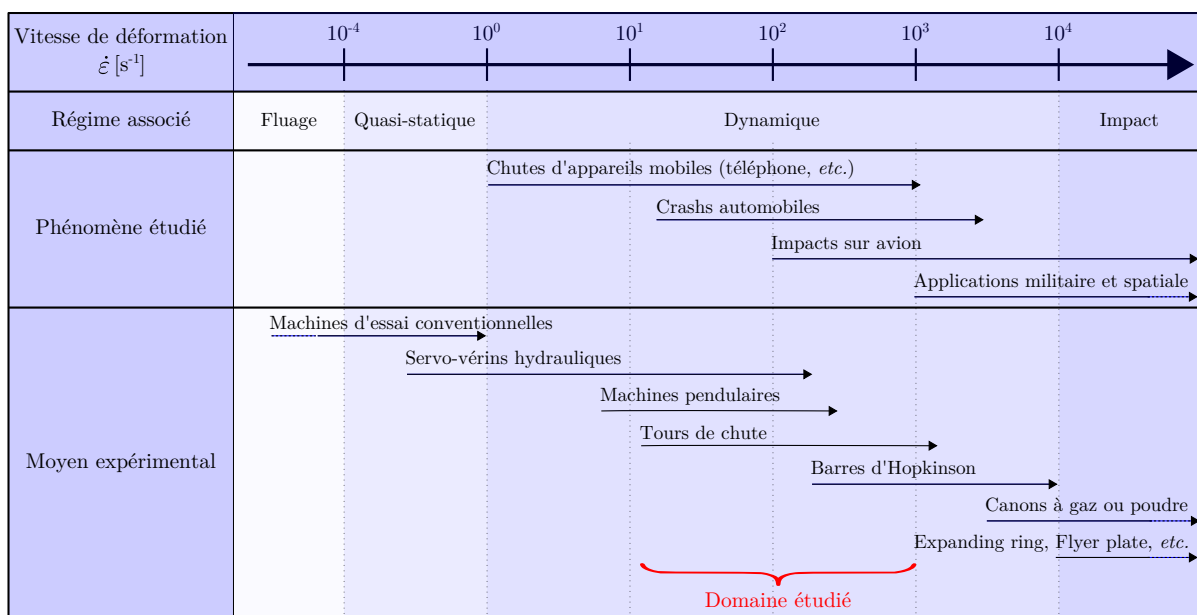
| Vitesse de déformation $\dot{\varepsilon}$ [s$^{-1}$] | $10^{-4}$ $10^{0}$ $10^{1}$ $10^{2}$ $10^{3}$ $10^{4}$ |
|---|---|
| Régime associé | Fluage Quasi-statique Dynamique Impact |
| Phénomène étudié | Chutes d'appareils mobiles (téléphone, *etc.*) Crashs automobiles Impacts sur avion Applications militaire et spatiale |
| Moyen expérimental | Machines d'essai conventionnelles Servo-vérins hydrauliques Machines pendulaires Tours de chute Barres d'Hopkinson Canons à gaz ou poudre Expanding ring, Flyer plate, *etc.* Domaine étudié |